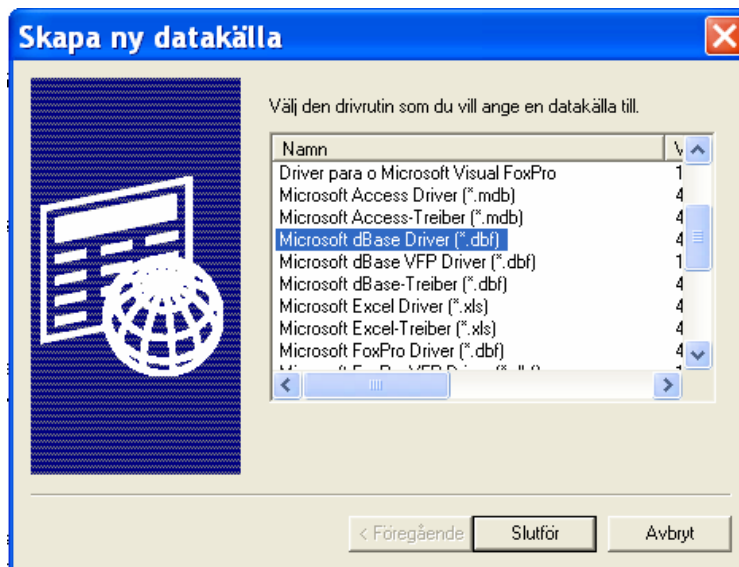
Skapa ny datakälla

Välj den drivrutin som du vill ange en datakälla till.

| Namn | V |
|---|---|
| Driver para o Microsoft Visual FoxPro | 1 |
| Microsoft Access Driver (*.mdb) | 4 |
| Microsoft Access-Treiber (*.mdb) | 4 |
| Microsoft dBase Driver (*.dbf) | 4 |
| Microsoft dBase VFP Driver (*.dbf) | 1 |
| Microsoft dBase-Treiber (*.dbf) | 4 |
| Microsoft Excel Driver (*.xls) | 4 |
| Microsoft Excel-Treiber (*.xls) | 4 |
| Microsoft FoxPro Driver (*.dbf) | 4 |
| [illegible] | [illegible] |

< Föregående Slutför Avbryt